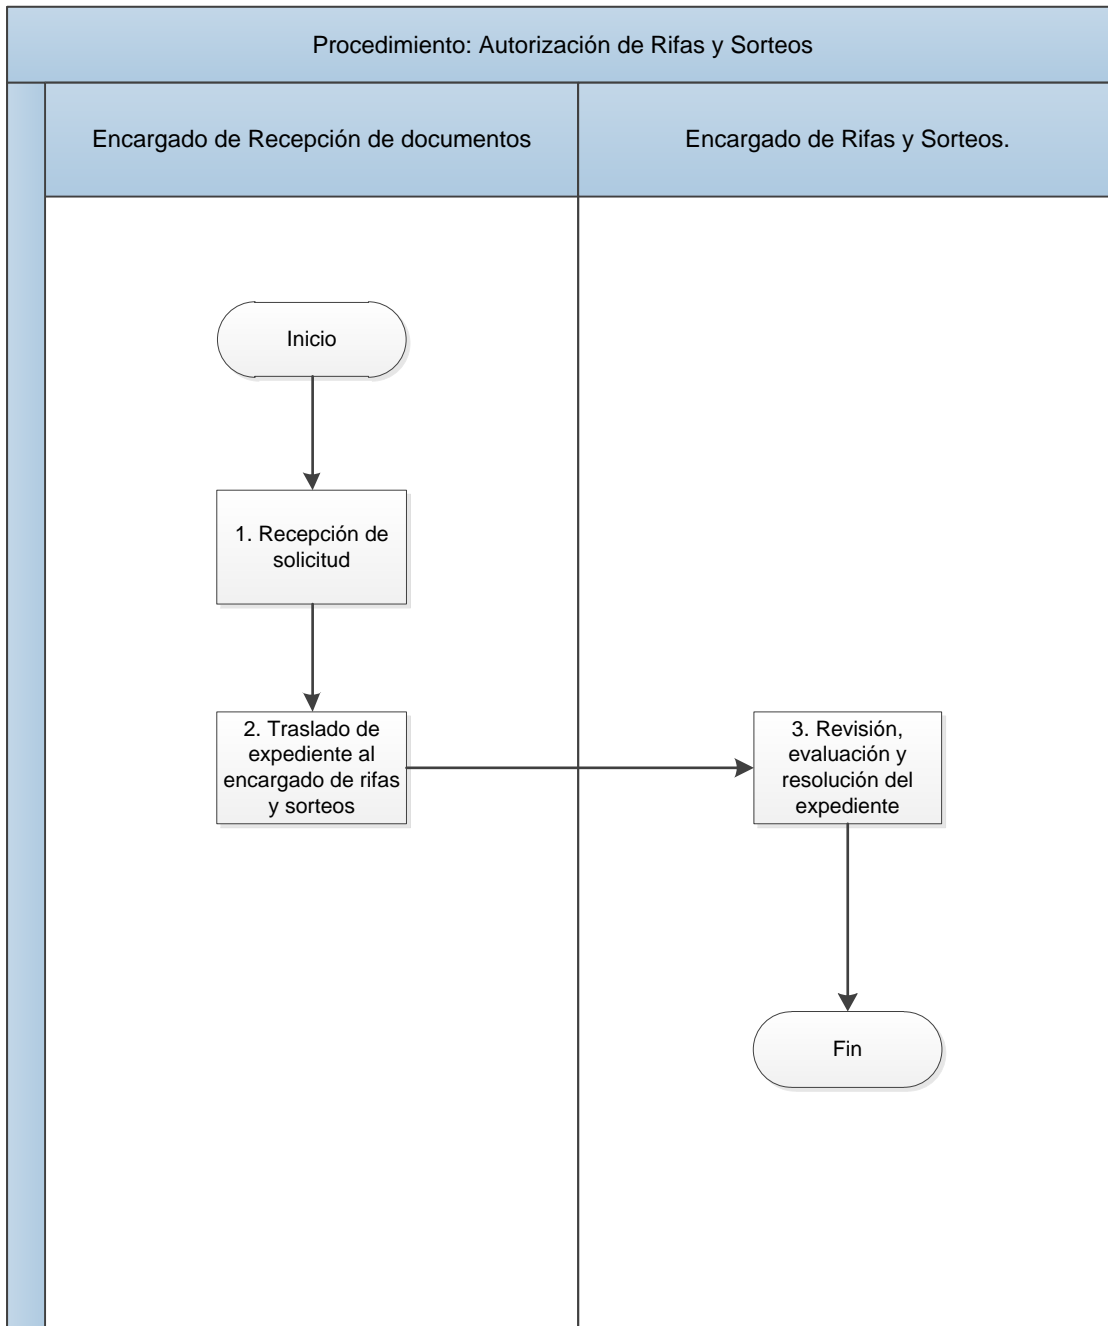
Procedimiento: Autorización de Rifas y Sorteos

Encargado de Recepción de documentos

Encargado de Rifas y Sorteos.

Inicio

1. Recepción de solicitud

2. Traslado de expediente al encargado de rifas y sorteos

3. Revisión, evaluación y resolución del expediente

Fin